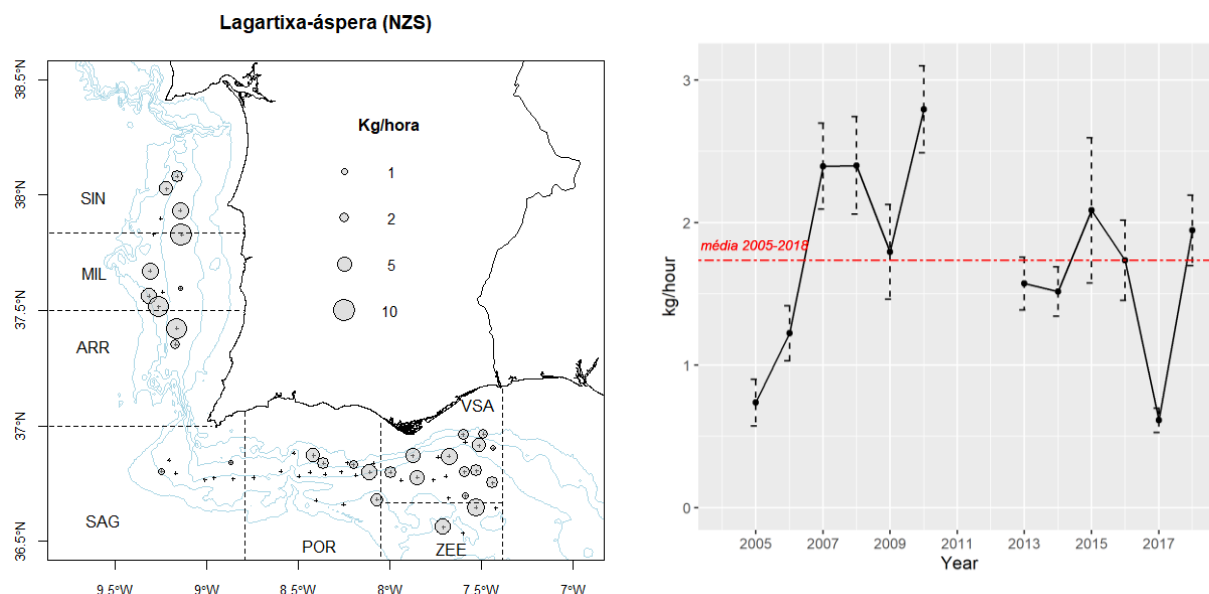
Lagartixa-áspera (NZS)

38.5°N
38°N
37.5°N
37°N
36.5°N

SIN
MIL
ARR
SAG
POR
ZEE
VSA

Kg/hora
1
2
5
10

9.5°W
9°W
8.5°W
8°W
7.5°W
7°W

3
2
1
0
kg/hour

média 2005-2018

2005
2007
2009
2011
2013
2015
2017
Year